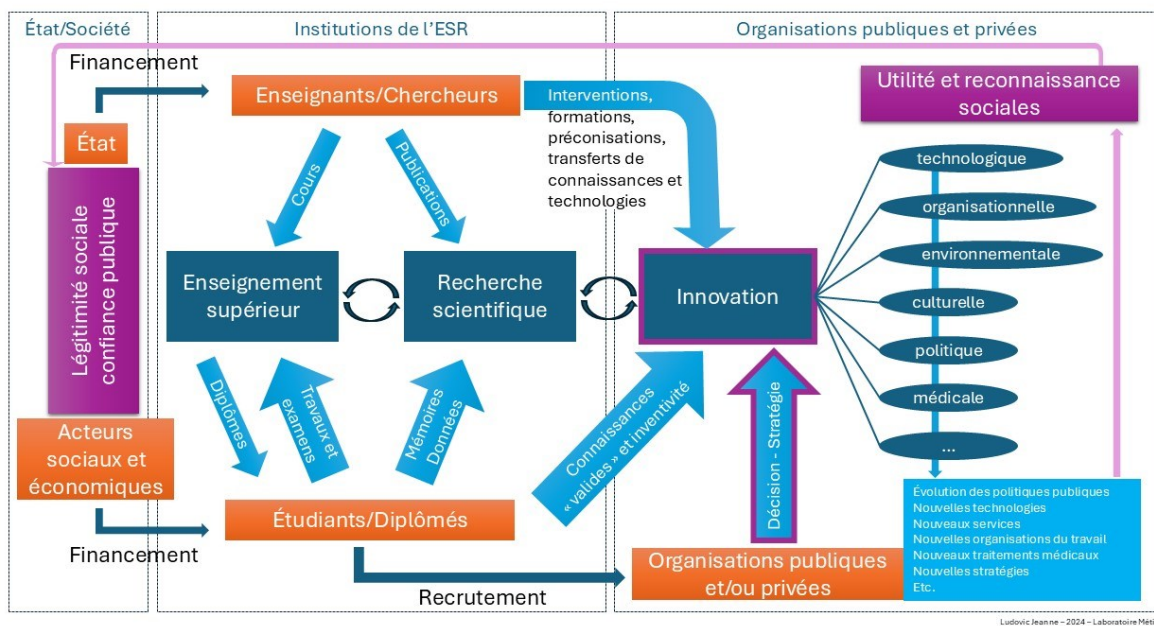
État/Société

Institutions de l'ESR

Organisations publiques et privées

Financement

Enseignants/Chercheurs

Interventions, formations, préconisations, transferts de connaissances et technologies

Utilité et reconnaissance sociales

État

Légitimité sociale confiance publique

Cours

Publications

technologique

organisationnelle

environnementale

Enseignement supérieur

Recherche scientifique

Innovation

culturelle

politique

médicale

...

Diplômes

Travaux et examens

Mémoires Données

Connaissances « valides » et inventivité

Décision - Stratégie

Acteurs sociaux et économiques

Étudiants/Diplômés

Évolution des politiques publiques
Nouvelles technologies
Nouveaux services
Nouvelles organisations du travail
Nouveaux traitements médicaux
Nouvelles stratégies
Etc.

Financement

Organisations publiques et/ou privées

Recrutement

Ludovic Jeanne – 2024 – Laboratoire Méti